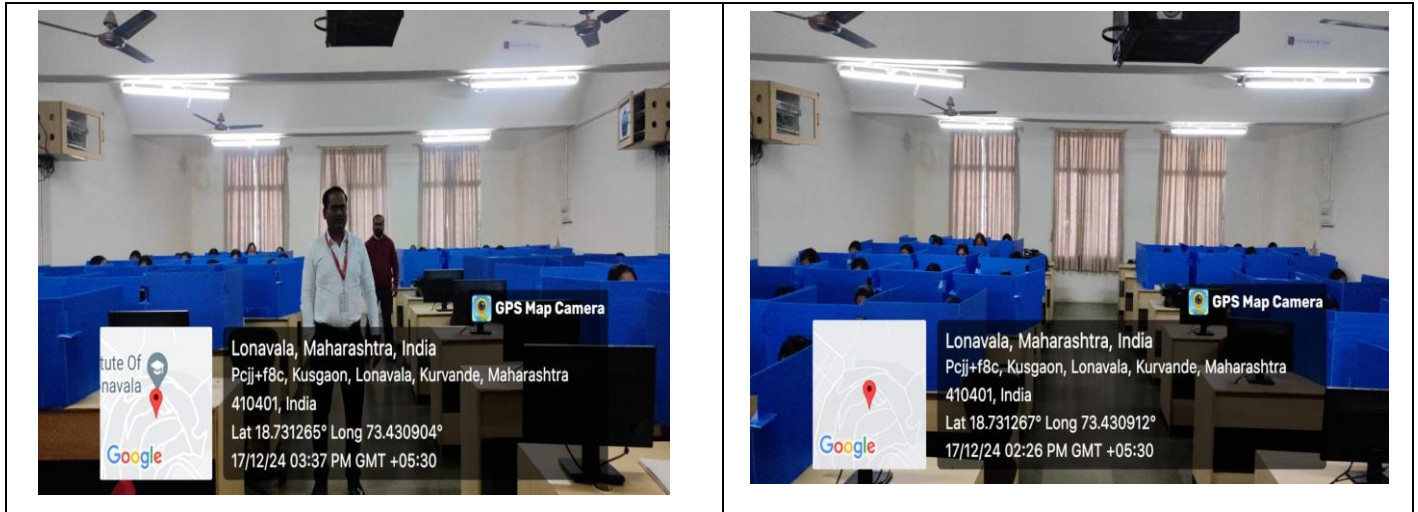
GPS Map Camera

tute Of
navala

Google

Lonavala, Maharashtra, India
Pcjj+f8c, Kusgaon, Lonavala, Kurvande, Maharashtra 410401, India
Lat 18.731265° Long 73.430904°
17/12/24 03:37 PM GMT +05:30

GPS Map Camera

Google

Lonavala, Maharashtra, India
Pcjj+f8c, Kusgaon, Lonavala, Kurvande, Maharashtra 410401, India
Lat 18.731267° Long 73.430912°
17/12/24 02:26 PM GMT +05:30